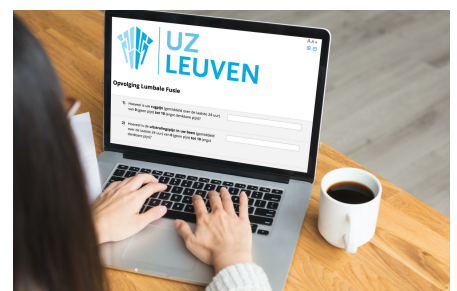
UZ LEUVEN

Opvolging Lumbale Fusie

1) Hoeveel is uw rugpijn (gemiddeld over de laatste 24 uur) van 0 (geen pijn) tot 10 (ergst denkbare pijn)?

2) Hoeveel is de uitstralingspijn in uw been (gemiddeld over de laatste 24 uur) van 0 (geen pijn) tot 10 (ergst denkbare pijn)?